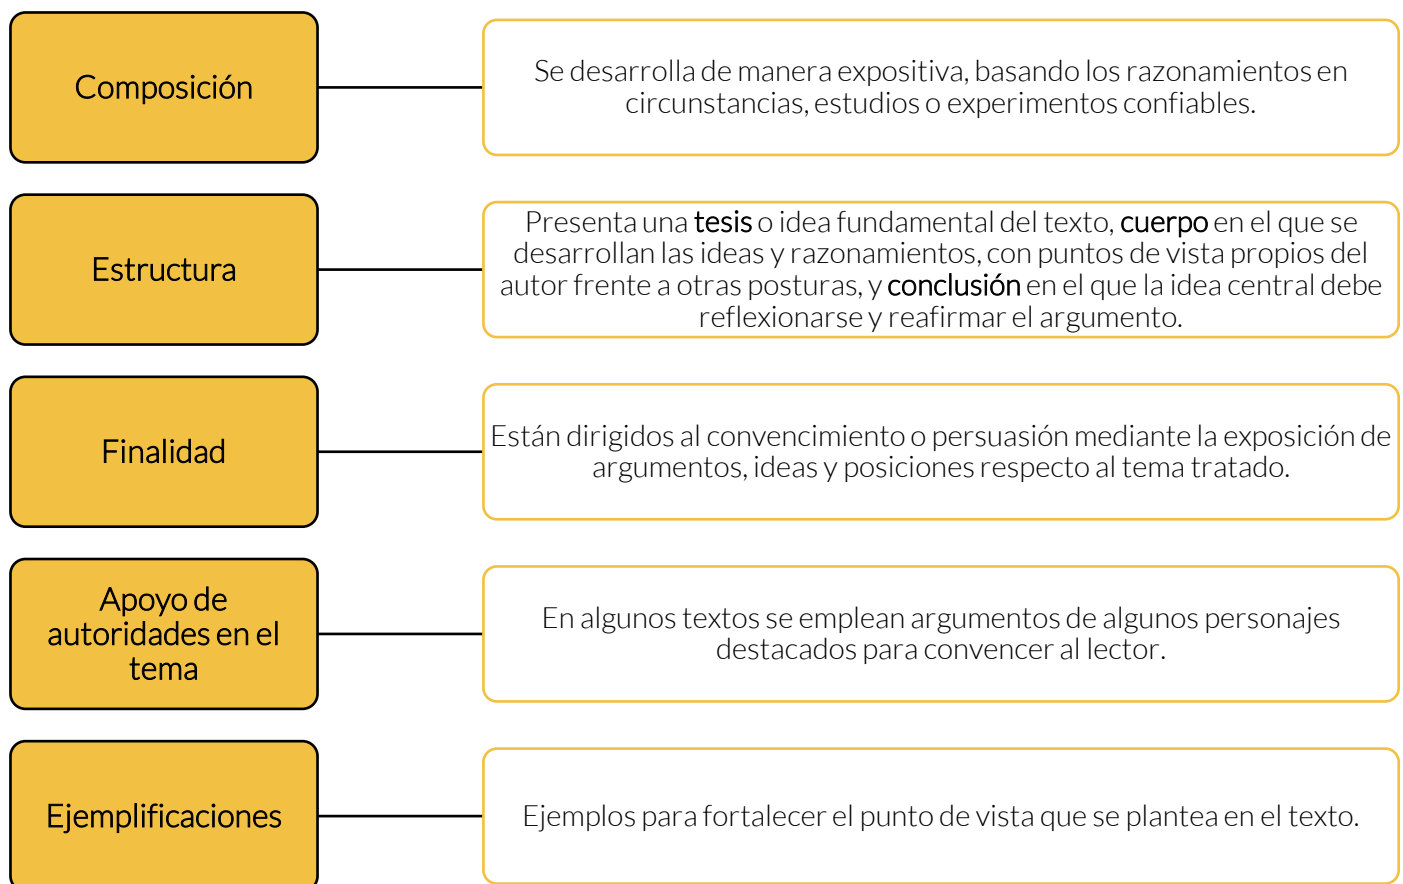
Composición

Se desarrolla de manera expositiva, basando los razonamientos en circunstancias, estudios o experimentos confiables.

Estructura

Presenta una tesis o idea fundamental del texto, cuerpo en el que se desarrollan las ideas y razonamientos, con puntos de vista propios del autor frente a otras posturas, y conclusión en el que la idea central debe reflexionarse y reafirmar el argumento.

Finalidad

Están dirigidos al convencimiento o persuasión mediante la exposición de argumentos, ideas y posiciones respecto al tema tratado.

Apoyo de autoridades en el tema

En algunos textos se emplean argumentos de algunos personajes destacados para convencer al lector.

Ejemplificaciones

Ejemplos para fortalecer el punto de vista que se plantea en el texto.